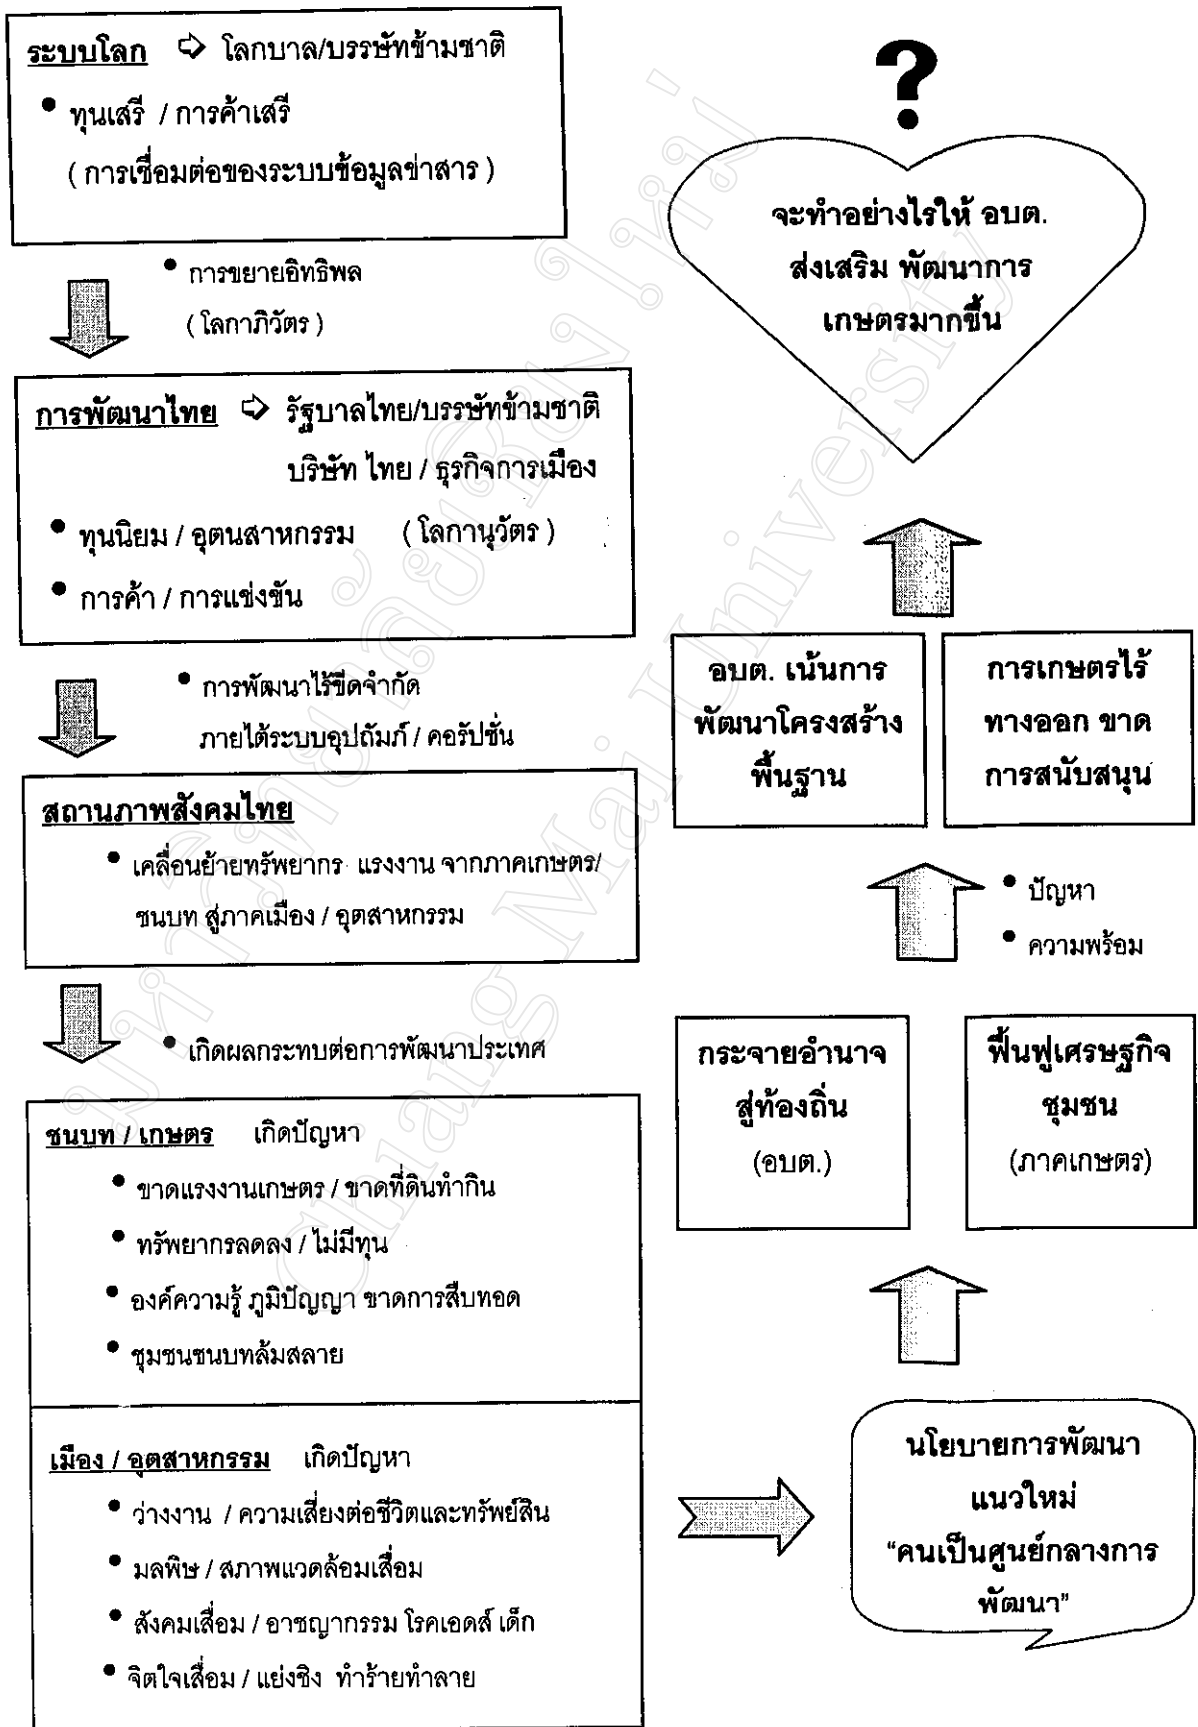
ระบบโลก ⇨ โลกบาล/บรรษัทข้ามชาติ

• ทุนเสรี / การค้าเสรี

( การเชื่อมต่อของระบบข้อมูลข่าสาร )

• การขยายอิทธิพล

( โลกาภิวัตร )

การพัฒนาไทย ⇨ รัฐบาลไทย/บรรษัทข้ามชาติ บริษัท ไทย / ธุรกิจการเมือง

• ทุนนิยม / อุตนสาหกรรม ( โลกานุวัตร )

• การค้า / การแข่งขัน

• การพัฒนาไร้ขีดจำกัด ภายใต้ระบบอุปถัมภ์ / คอรัปชั่น

สถานภาพสังคมไทย

• เคลื่อนย้ายทรัพยากร แรงงาน จากภาคเกษตร/ ชนบท สู่ภาคเมือง / อุตสาหกรรม

• เกิดผลกระทบต่อการพัฒนาประเทศ

ชนบท / เกษตร เกิดปัญหา

• ขาดแรงงานเกษตร / ขาดที่ดินทำกิน

• ทรัพยากรลดลง / ไม่มีทุน

• องค์ความรู้ ภูมิปัญญา ขาดการสืบทอด

• ชุมชนชนบทล้มสลาย

เมือง / อุตสาหกรรม เกิดปัญหา

• ว่างงาน / ความเสี่ยงต่อชีวิตและทรัพย์สิน

• มลพิษ / สภาพแวดล้อมเสื่อม

• สังคมเสื่อม / อาชญากรรม โรคเอดส์ เด็ก

• จิตใจเสื่อม / แย่งชิง ทำร้ายทำลาย

?

จะทำอย่างไรให้ อบต. ส่งเสริม พัฒนาการ เกษตรมากขึ้น

อบต. เน้นการ พัฒนาโครงสร้าง พื้นฐาน

การเกษตรไร้ ทางออก ขาด การสนับสนุน

• ปัญหา

• ความพร้อม

กระจายอำนาจ สู่ท้องถิ่น (อบต.)

ฟื้นฟูเศรษฐกิจ ชุมชน (ภาคเกษตร)

นโยบายการพัฒนา แนวใหม่ "คนเป็นศูนย์กลางการ พัฒนา"